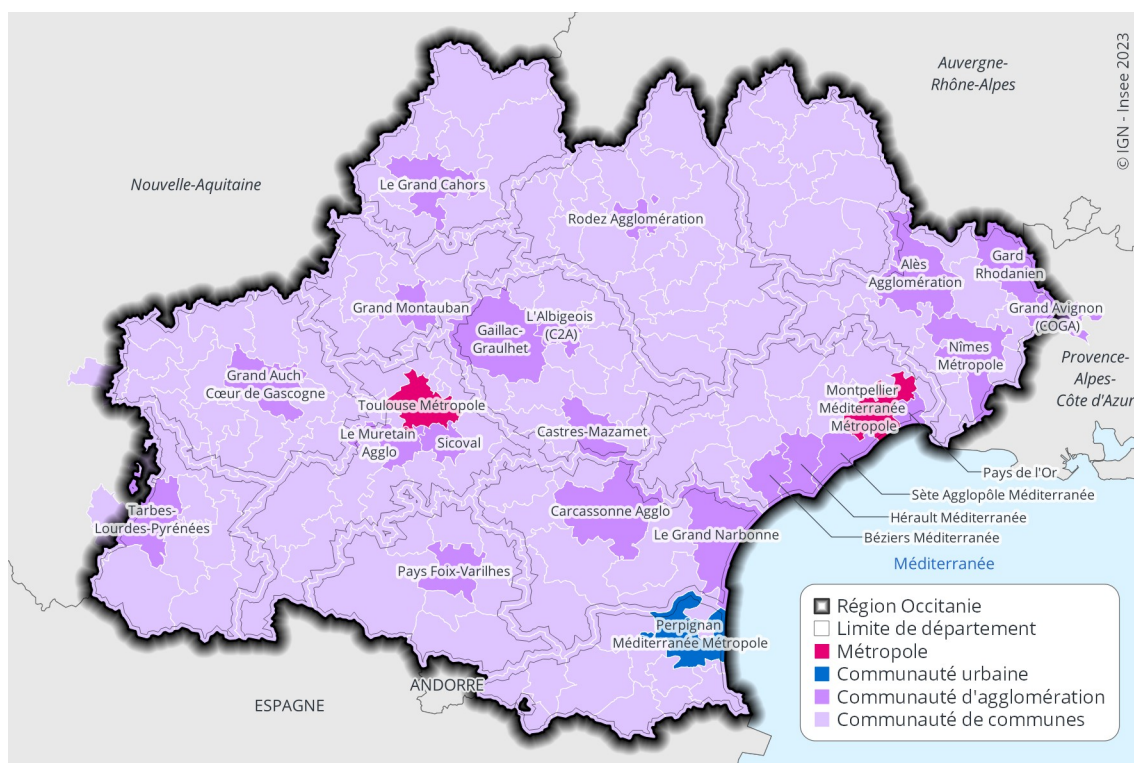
© IGN - Insee 2023

Auvergne-Rhône-Alpes

Nouvelle-Aquitaine

Le Grand Cahors

Rodez Agglomération

Alès Agglomération

Gard Rhodanien

Grand Avignon (COGA)

Grand Montauban

L'Albigeois (C2A)

Gaillac-Graulhet

Nîmes Métropole

Provence-Alpes-Côte d'Azur

Grand Auch Cœur de Gascogne

Toulouse Métropole

Montpellier Méditerranée Métropole

Le Muretain Agglo

Sicoval

Castres-Mazamet

Pays de l'Or

Sète Agglopôle Méditerranée

Tarbes-Lourdes-Pyrénées

Carcassonne Agglo

Hérault Méditerranée

Le Grand Narbonne

Béziers Méditerranée

Méditerranée

Pays Foix-Varilhes

Perpignan Méditerranée Métropole

ANDORRE

ESPAGNE

Région Occitanie
Limite de département
Métropole
Communauté urbaine
Communauté d'agglomération
Communauté de communes